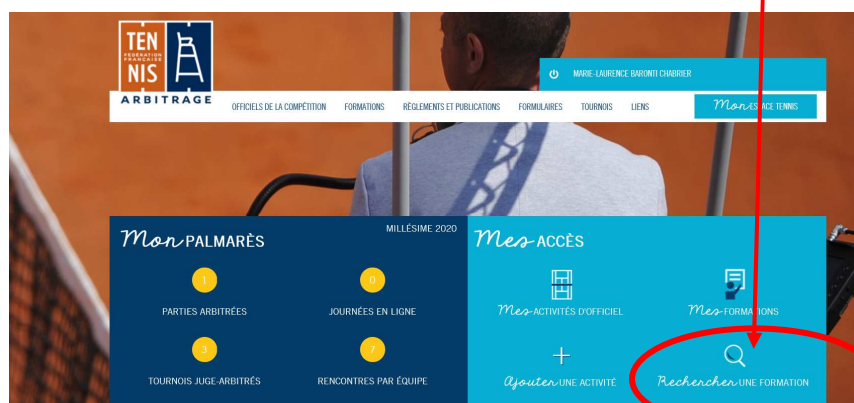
TEN NIS FÉDÉRATION FRANÇAISE
ARBITRAGE

MARIE-LAURENCE BARONTI CHABRIER

OFFICIELS DE LA COMPÉTITION FORMATIONS RÈGLEMENTS ET PUBLICATIONS FORMULAIRES TOURNOIS LIENS

Mon ESPACE TENNIS

Mon PALMARÈS
MILLÉSIME 2020

1
PARTIES ARBITRÉES

0
JOURNÉES EN LIGNE

3
TOURNOIS JUGE-ARBITRÉS

7
RENCONTRES PAR ÉQUIPE

Mes ACCÈS

Mes ACTIVITÉS D'OFFICIEL

Mes FORMATIONS

Ajouter UNE ACTIVITÉ

Rechercher UNE FORMATION